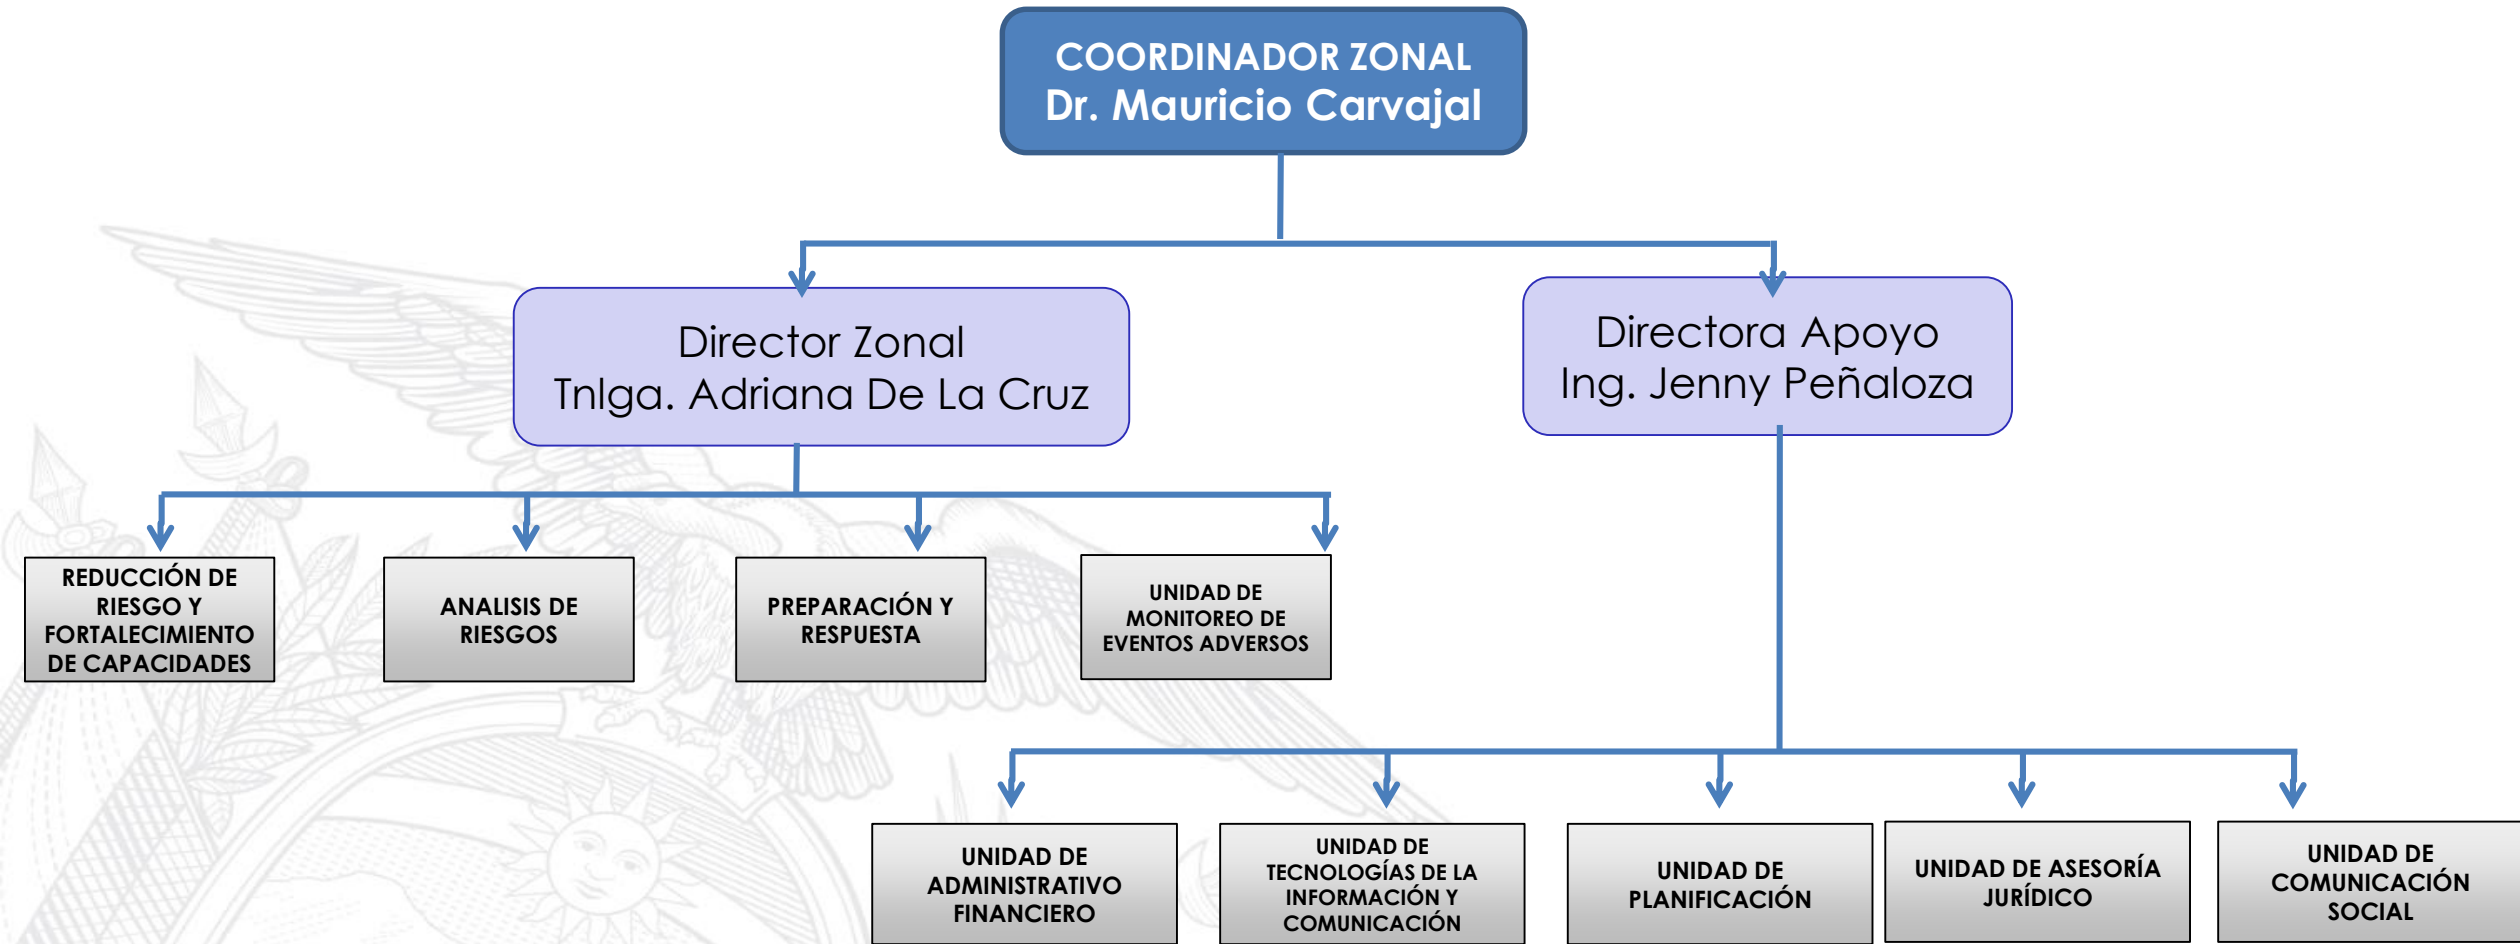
COORDINADOR ZONAL
Dr. Mauricio Carvajal

Director Zonal
Tnlga. Adriana De La Cruz

Directora Apoyo
Ing. Jenny Peñaloza

REDUCCIÓN DE RIESGO Y FORTALECIMIENTO DE CAPACIDADES

ANALISIS DE RIESGOS

PREPARACIÓN Y RESPUESTA

UNIDAD DE MONITOREO DE EVENTOS ADVERSOS

UNIDAD DE ADMINISTRATIVO FINANCIERO

UNIDAD DE TECNOLOGÍAS DE LA INFORMACIÓN Y COMUNICACIÓN

UNIDAD DE PLANIFICACIÓN

UNIDAD DE ASESORÍA JURÍDICO

UNIDAD DE COMUNICACIÓN SOCIAL